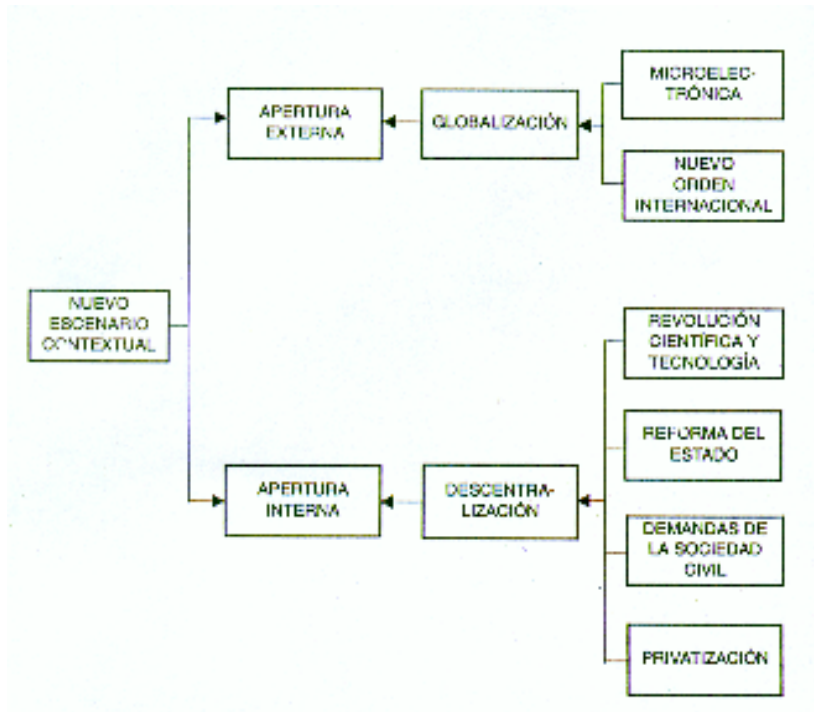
NUEVO ESCENARIO CONTEXTUAL

APERTURA EXTERNA

GLOBALIZACIÓN

MICROELECTRÓNICA

NUEVO ORDEN INTERNACIONAL

APERTURA INTERNA

DESCENTRALIZACIÓN

REVOLUCIÓN CIENTÍFICA Y TECNOLOGÍA

REFORMA DEL ESTADO

DEMANDAS DE LA SOCIEDAD CIVIL

PRIVATIZACIÓN